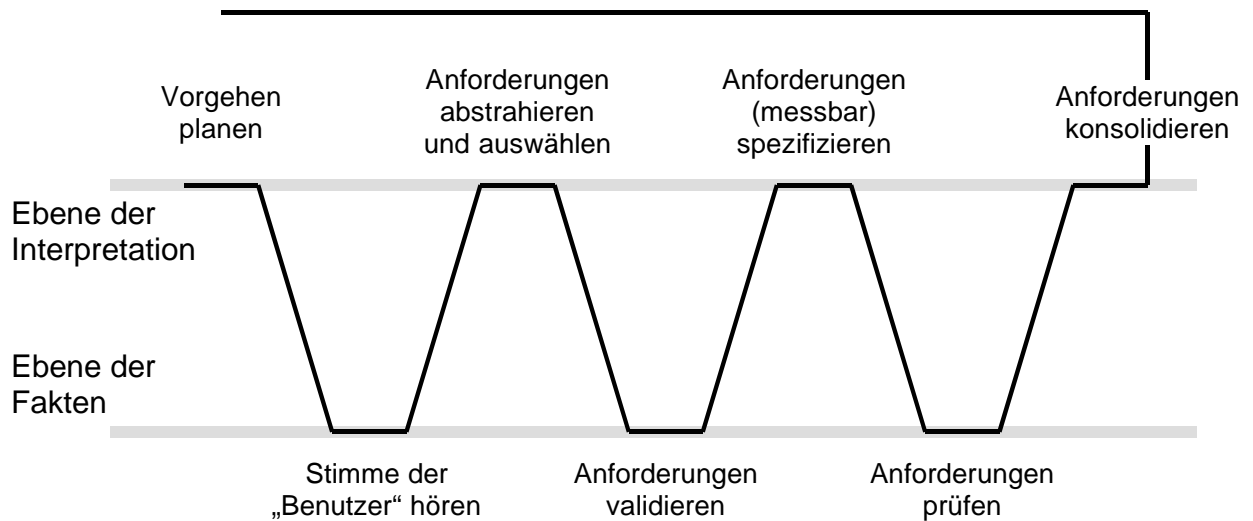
Vorgehen planen

Anforderungen abstrahieren und auswählen

Anforderungen (messbar) spezifizieren

Anforderungen konsolidieren

Ebene der Interpretation

Ebene der Fakten

Stimme der „Benutzer“ hören

Anforderungen validieren

Anforderungen prüfen